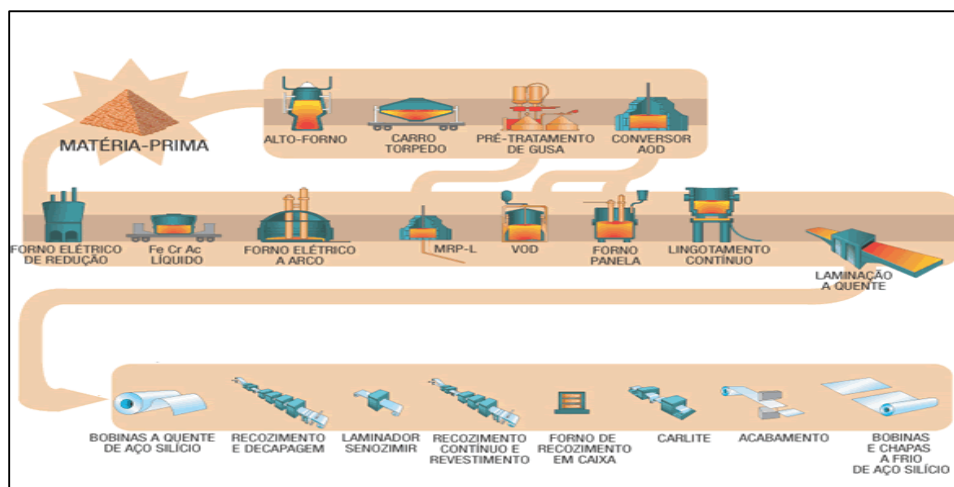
MATÉRIA-PRIMA

ALTO-FORNO

CARRO TORPEDO

PRÉ-TRATAMENTO DE GUSA

CONVERSOR AOD

FORNO ELÉTRICO DE REDUÇÃO

Fe Cr Ac LÍQUIDO

FORNO ELÉTRICO A ARCO

MRP-L

VOD

FORNO PANELA

LINGOTAMENTO CONTÍNUO

LAMINAÇÃO A QUENTE

BOBINAS A QUENTE DE AÇO SILÍCIO

RECOZIMENTO E DECAPAGEM

LAMINADOR SENOZIMIR

RECOZIMENTO CONTÍNUO E REVESTIMENTO

FORNO DE RECOZIMENTO EM CAIXA

CARLITE

ACABAMENTO

BOBINAS E CHAPAS A FRIO DE AÇO SILÍCIO